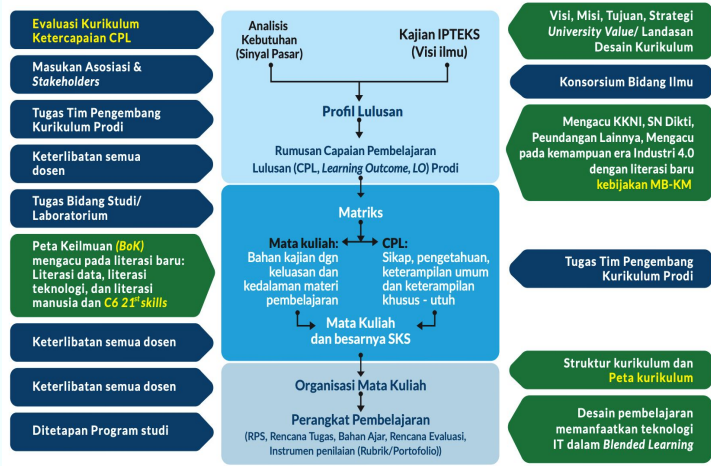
Evaluasi Kurikulum Ketercapaian CPL

Masukan Asosiasi & *Stakeholders*

Tugas Tim Pengembang Kurikulum Prodi

Keterlibatan semua dosen

Tugas Bidang Studi/ Laboratorium

Peta Keilmuan *(BoK)* mengacu pada literasi baru: Literasi data, literasi teknologi, dan literasi manusia dan *C6 21*$^{st}$ *skills*

Keterlibatan semua dosen

Keterlibatan semua dosen

Ditetapan Program studi

Analisis Kebutuhan (Sinyal Pasar)

Kajian IPTEKS (Visi ilmu)

Profil Lulusan

Rumusan Capaian Pembelajaran Lulusan (CPL, *Learning Outcome, LO*) Prodi

Matriks

Mata kuliah:
Bahan kajian dgn keluasan dan kedalaman materi pembelajaran

CPL:
Sikap, pengetahuan, keterampilan umum dan keterampilan khusus - utuh

Mata Kuliah dan besarnya SKS

Organisasi Mata Kuliah

Perangkat Pembelajaran
(RPS, Rencana Tugas, Bahan Ajar, Rencana Evaluasi, Instrumen penilaian (Rubrik/Portofolio))

Visi, Misi, Tujuan, Strategi *University Value*/ Landasan Desain Kurikulum

Konsorsium Bidang Ilmu

Mengacu KKNI, SN Dikti, Peundangan Lainnya, Mengacu pada kemampuan era Industri 4.0 dengan literasi baru kebijakan MB-KM

Tugas Tim Pengembang Kurikulum Prodi

Struktur kurikulum dan Peta kurikulum

Desain pembelajaran memanfaatkan teknologi IT dalam *Blended Learning*